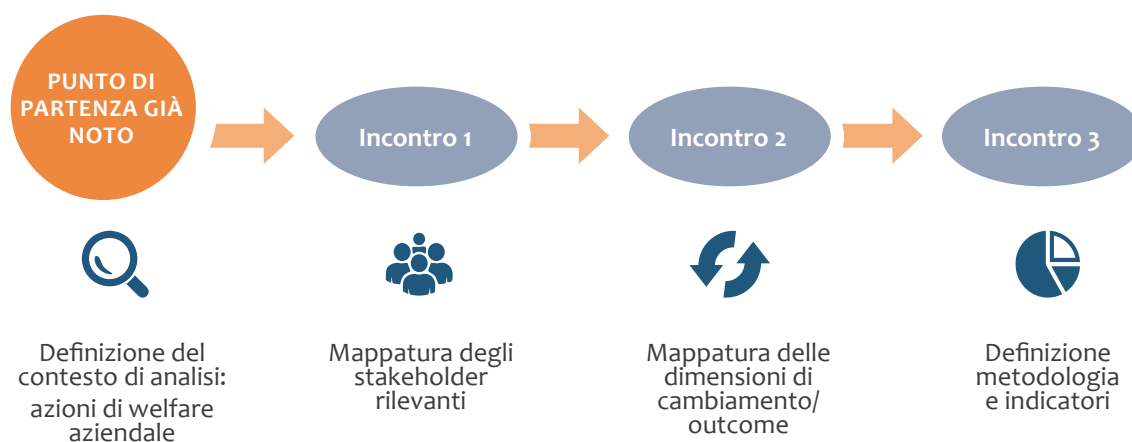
PUNTO DI PARTENZA GIÀ NOTO

Incontro 1

Incontro 2

Incontro 3

Definizione del contesto di analisi: azioni di welfare aziendale

Mappatura degli stakeholder rilevanti

Mappatura delle dimensioni di cambiamento/ outcome

Definizione metodologia e indicatori